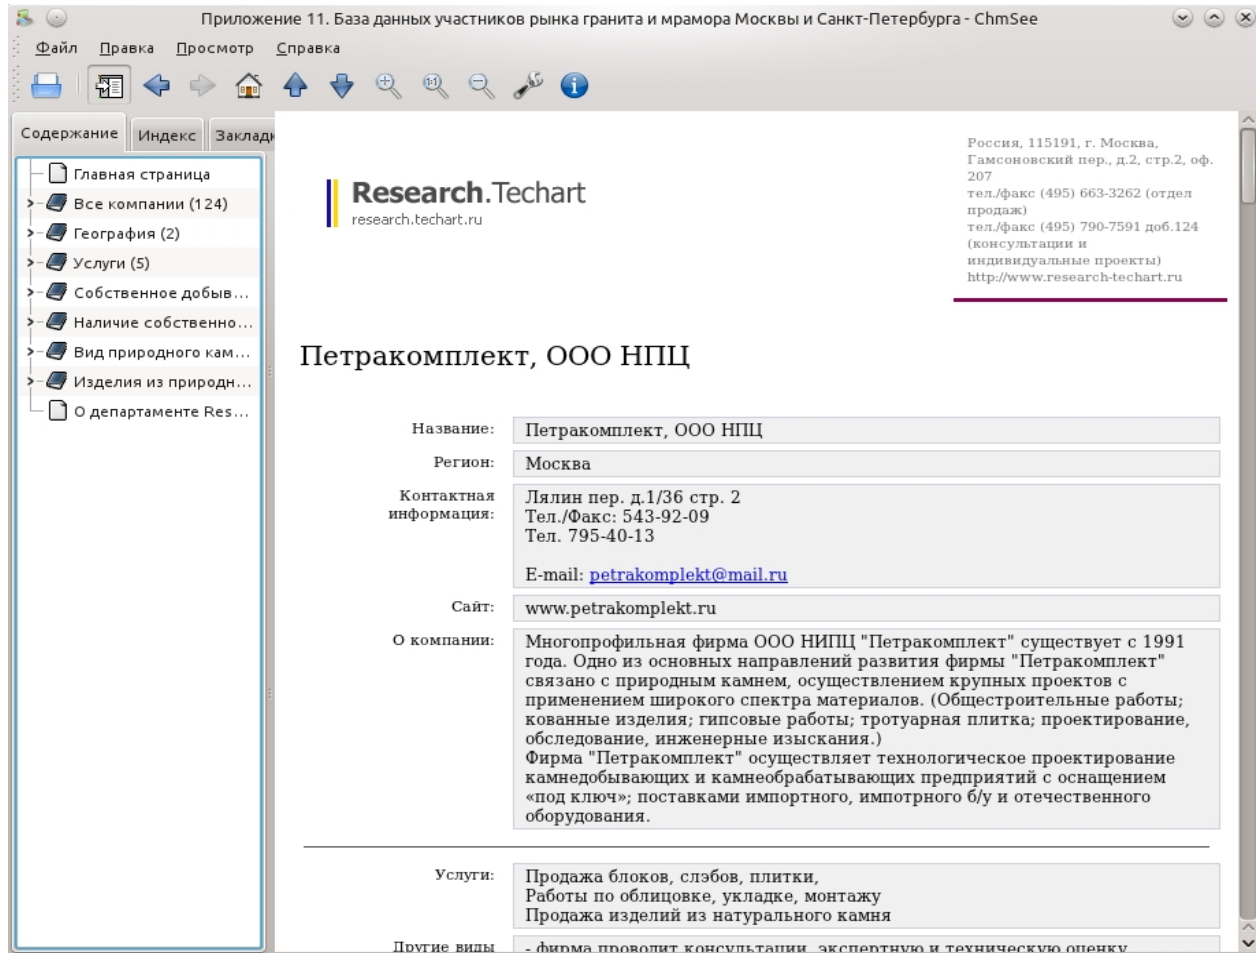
Приложение 11. База данных участников рынка гранита и мрамора Москвы и Санкт-Петербурга - ChmSee

Файл Правка Просмотр Справка

Содержание Индекс Заклад

Главная страница
Все компании (124)
География (2)
Услуги (5)
Собственное добыв...
Наличие собственно...
Вид природного кам...
Изделия из природн...
О департаменте Res...

Research.Techart
research.techart.ru

Россия, 115191, г. Москва, Гамсоновский пер., д.2, стр.2, оф. 207
тел./факс (495) 663-3262 (отдел продаж)
тел./факс (495) 790-7591 доб.124 (консультации и индивидуальные проекты)
http://www.research-techart.ru

Петракомплект, ООО НПЦ

| | |
|---|---|
| Название: | Петракомплект, ООО НПЦ |
| Регион: | Москва |
| Контактная информация: | Лялин пер. д.1/36 стр. 2<br>Тел./Факс: 543-92-09<br>Тел. 795-40-13<br><br>E-mail: petrakomplekt@mail.ru |
| Сайт: | www.petrakomplekt.ru |
| О компании: | Многопрофильная фирма ООО НИПЦ "Петракомплект" существует с 1991 года. Одно из основных направлений развития фирмы "Петракомплект" связано с природным камнем, осуществлением крупных проектов с применением широкого спектра материалов. (Общестроительные работы; кованные изделия; гипсовые работы; тротуарная плитка; проектирование, обследование, инженерные изыскания.)<br>Фирма "Петракомплект" осуществляет технологическое проектирование камнедобывающих и камнеобрабатывающих предприятий с оснащением «под ключ»; поставками импортного, импотрного б/у и отечественного оборудования. |

| | |
|---|---|
| Услуги: | Продажа блоков, слэбов, плитки,<br>Работы по облицовке, укладке, монтажу<br>Продажа изделий из натурального камня |
| Другие виды | - фирма проводит консультации, экспертную и техническую оценку |